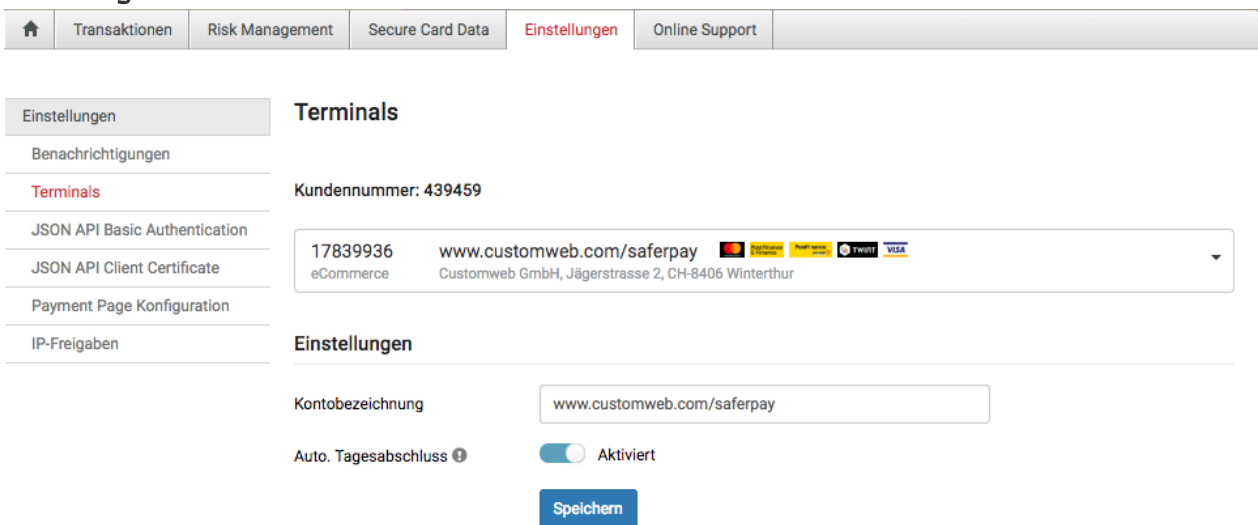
Transaktionen | Risk Management | Secure Card Data | Einstellungen | Online Support

Einstellungen
Benachrichtigungen
Terminals
JSON API Basic Authentication
JSON API Client Certificate
Payment Page Konfiguration
IP-Freigaben

Terminals

Kundennummer: 439459

17839936 eCommerce
www.customweb.com/saferpay
Customweb GmbH, Jägerstrasse 2, CH-8406 Winterthur
TWINT VISA

Einstellungen

Kontobezeichnung
www.customweb.com/saferpay

Auto. Tagesabschluss
Aktiviert

Speichern